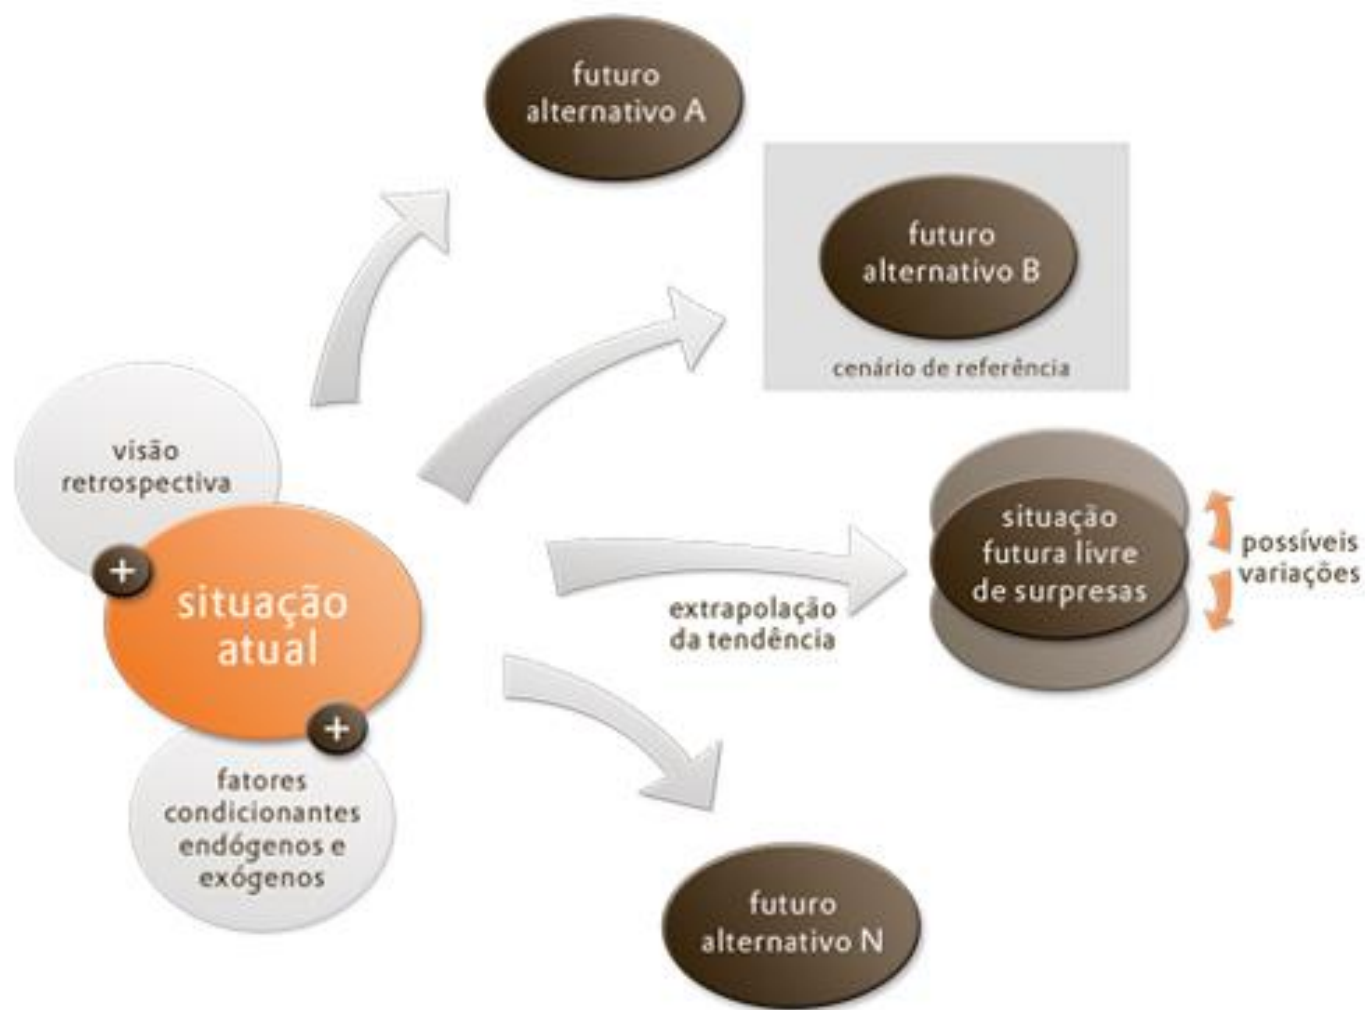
futuro alternativo A

futuro alternativo B

cenário de referência

visão retrospectiva

+

situação atual

+

fatores condicionantes endógenos e exógenos

situação futura livre de surpresas

possíveis variações

extrapolação da tendência

futuro alternativo N